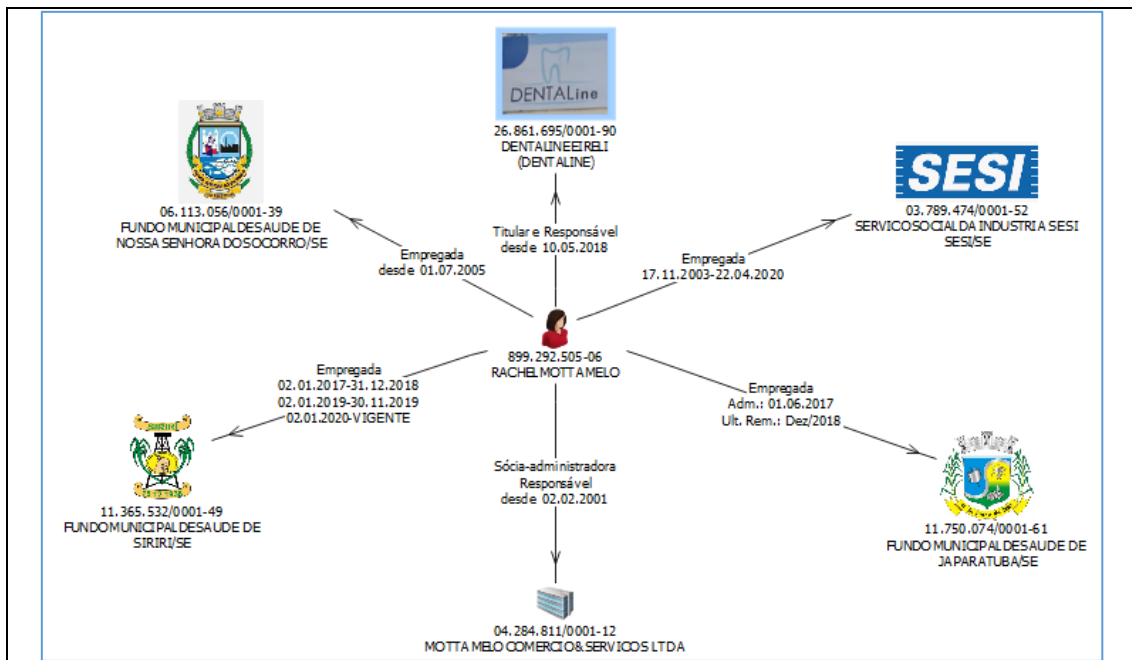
DENTALine

26.861.695/0001-90
DENTALINE EIRELI
(DENTALINE)

06.113.056/0001-39
FUNDO MUNICIPAL DE SAUDE DE NOSSA SENHORA DO SOCORRO/SE

SESI

03.789.474/0001-52
SERVICO SOCIAL DA INDUSTRIA SESI SESI/SE

Titular e Responsável
desde 10.05.2018

Empregada
desde 01.07.2005

Empregada
17.11.2003-22.04.2020

899.292.505-06
RACHEL MOTTA MELO

Empregada
02.01.2017-31.12.2018
02.01.2019-30.11.2019
02.01.2020-VIGENTE

Empregada
Adm.: 01.06.2017
Ult. Rem.: Dez/2018

Sócia-administradora
Responsável
desde 02.02.2001

11.365.532/0001-49
FUNDO MUNICIPAL DE SAUDE DE SIRIRI/SE

11.750.074/0001-61
FUNDO MUNICIPAL DE SAUDE DE JAPARATUBA/SE

04.284.811/0001-12
MOTTA MELO COMERCIO & SERVICOS LTDA